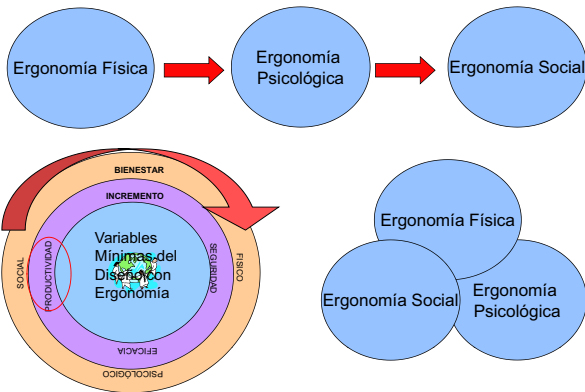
Ergonomía Física

Ergonomía Psicológica

Ergonomía Social

BIENESTAR

INCREMENTO

Variables Mínimas del Diseño con Ergonomía

SOCIAL

PRODUCTIVIDAD

SEGURIDAD

FISICO

EFICACIA

PSICOLOGICO

Ergonomía Física

Ergonomía Social

Ergonomía Psicológica